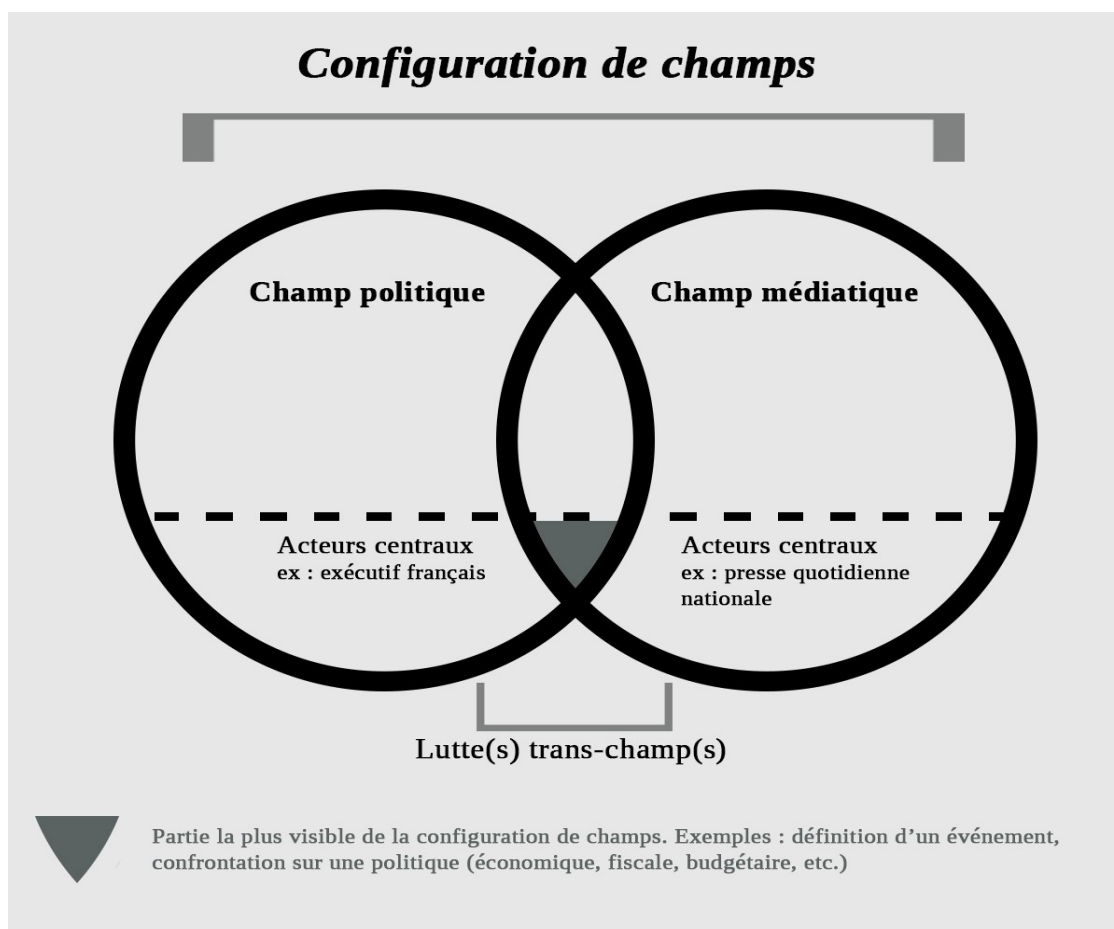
Configuration de champs

Champ politique

Champ médiatique

Acteurs centraux
ex : exécutif français

Acteurs centraux
ex : presse quotidienne nationale

Lutte(s) trans-champ(s)

Partie la plus visible de la configuration de champs. Exemples : définition d'un événement, confrontation sur une politique (économique, fiscale, budgétaire, etc.)